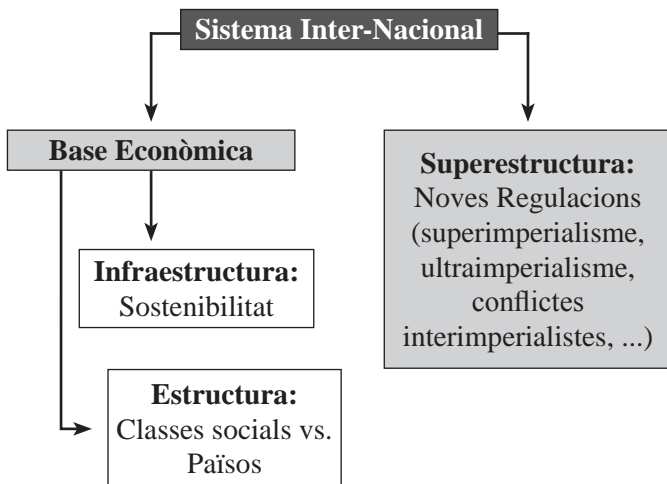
Sistema Inter-Nacional

Base Econòmica

Infraestructura:
Sostenibilitat

Estructura:
Classes socials vs.
Països

Superestructura:
Noves Regulacions
(superimperialisme,
ultraimperialisme,
conflictes
interimperialistes, ...)